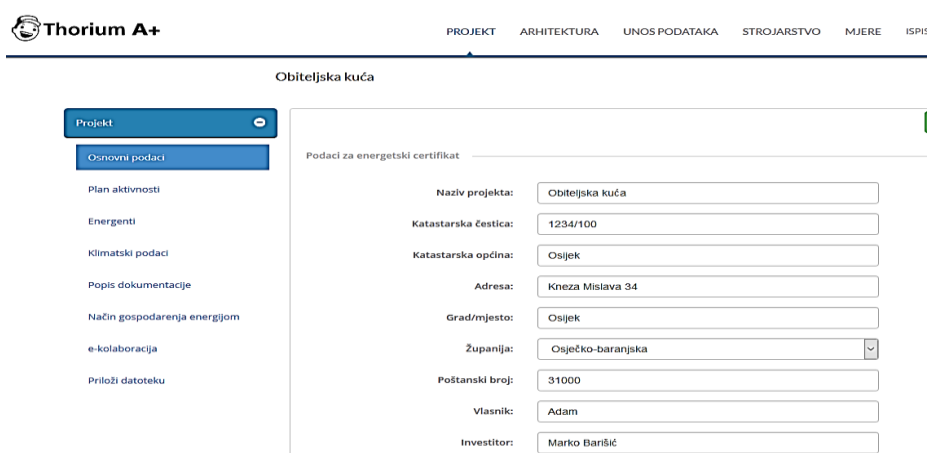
Thorium A+

PROJEKT ARHITEKTURA UNOS PODATAKA STROJARSTVO MJERE ISPIS

Obiteljska kuća

Projekt

Osnovni podaci

Plan aktivnosti

Energenti

Klimatski podaci

Popis dokumentacije

Način gospodarenja energijom

e-kolaboracija

Priloži datoteku

Podaci za energetski certifikat

| | |
|---|---|
| Naziv projekta: | Obiteljska kuća |
| Katastarska čestica: | 1234/100 |
| Katastarska općina: | Osijek |
| Adresa: | Kneza Mislava 34 |
| Grad/mjesto: | Osijek |
| Županija: | Osječko-baranjska |
| Poštanski broj: | 31000 |
| Vlasnik: | Adam |
| Investitor: | Marko Barišić |